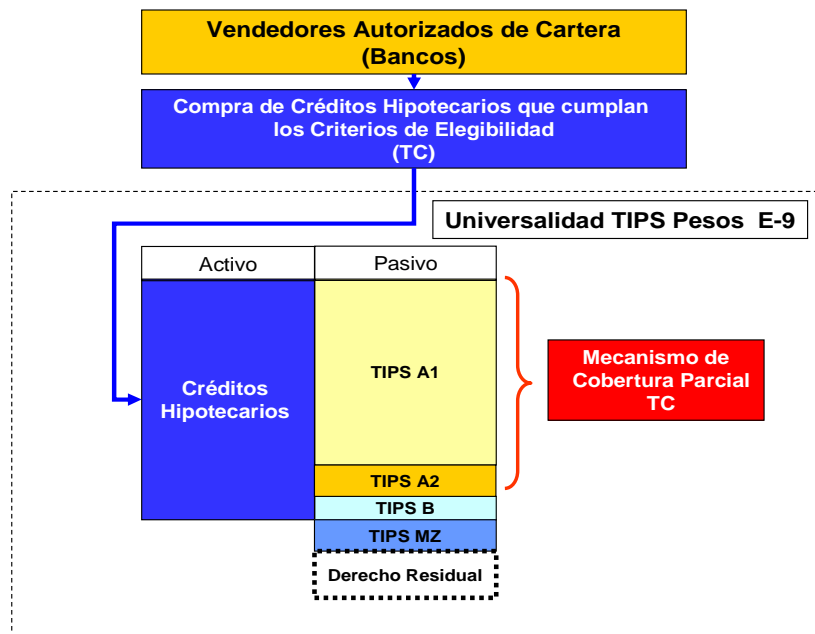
Vendedores Autorizados de Cartera
(Bancos)

Compra de Créditos Hipotecarios que cumplan los Criterios de Elegibilidad
(TC)

Universalidad TIPS Pesos E-9

| Activo | Pasivo |
|---|---|
| Créditos Hipotecarios | TIPS A1 |
| | TIPS A2 |
| | TIPS B |
| | TIPS MZ |

Derecho Residual

Mecanismo de Cobertura Parcial TC